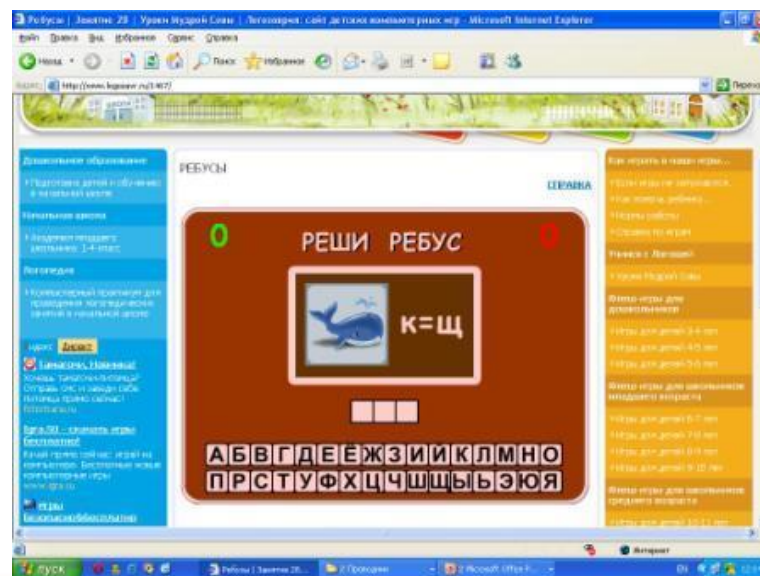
Ребусы | Занятие 28 | Уроки Мудрой Совы | Логозаврия: сайт детских компьютерных игр - Microsoft Internet Explorer

Файл Правка Вид Избранное Сервис Справка

Назад Поиск Избранное

Адрес http://www.logozavr.ru/1467/ Переход

Дошкольное образование

Подготовка детей к обучению в начальной школе

Начальная школа

Академия младшего школьника: 1-4 класс

Логопедия

Компьютерный практикум для проведения логопедических занятий в начальной школе

Яндекс Директ

Тамагочи. Наконец!

Хочешь тамагочи-питомца? Отправь СМС и заведи себе питомца прямо сейчас!

Igra.RU - скачать игры бесплатно!

Какой нужно сейчас: играй на компьютерах. Бесплатные новые компьютерные игры www.igra.ru

Игры

РЕБУСЫ

СПРАВКА

0

РЕШИ РЕБУС

0

К=Щ

А Б В Г Д Е Ё Ж З И Й К Л М Н О
П Р С Т У Ф Х Ц Ч Ш Щ Ы Ь Э Ю Я

Как играть в наши игры...

Если игра не запускается

Как помочь ребенку

Музеи работы

Справка по играм

Ученик с Логозавр!

Уроки Мудрой Совы

Флеш-игры для дошкольников

Игры для детей 3-4 лет

Игры для детей 4-5 лет

Игры для детей 5-6 лет

Флеш-игры для школьников младшего возраста

Игры для детей 6-7 лет

Игры для детей 7-8 лет

Игры для детей 8-9 лет

Игры для детей 9-10 лет

Флеш-игры для школьников среднего возраста

Игры для детей 10-11 лет

Интернет

пуск

Ребусы | Занятие 28...

2 Проводник

2 Microsoft Office P...